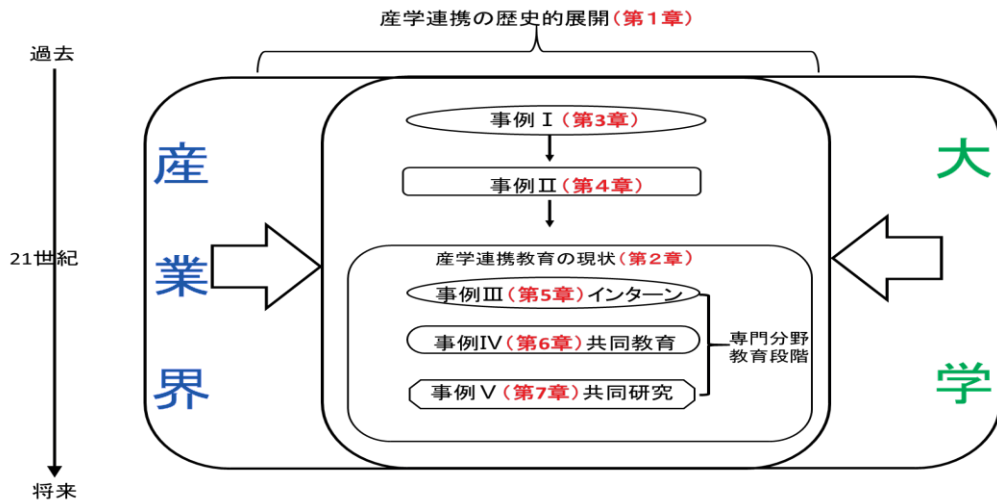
産学連携の歴史的展開（第１章）

過去

21世紀

将来

産
業
界

大
学

事例Ⅰ（第3章）

事例Ⅱ（第4章）

産学連携教育の現状（第２章）

事例Ⅲ（第5章）インターン

事例Ⅳ（第6章）共同教育

事例Ⅴ（第7章）共同研究

専門分野
教育段階